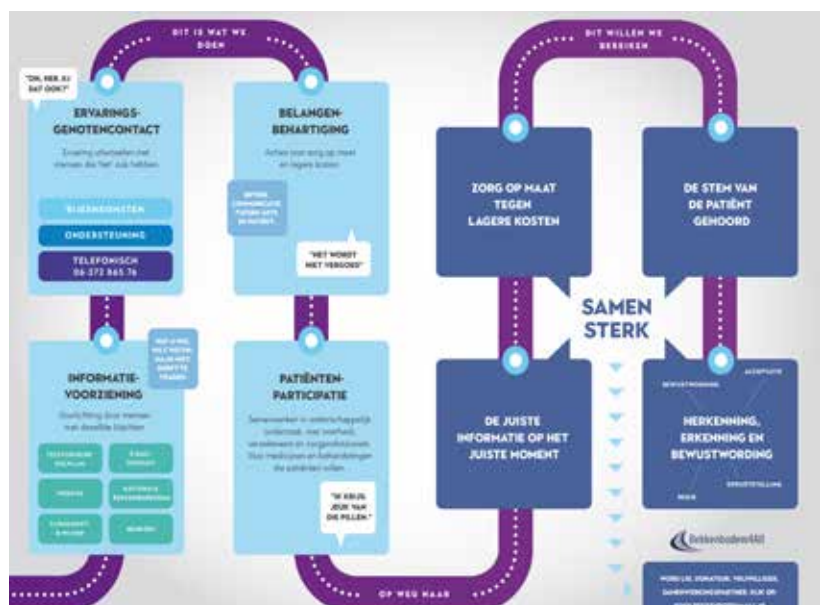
DIT IS WAT WE DOEN

"OH, HEB JIJ DAT OOK?"

ERVARINGS-GENOTENCONTACT

Ervaring uitwisselen met mensen die 'het' ook hebben.

BIJEENKOMSTEN

ONDERSTEUNING

TELEFONISCH 06-372 865 76

BELANGEN-BEHARTIGING

Acties voor zorg op maat en lagere kosten.

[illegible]

"HET WORDT NIET VERGOED"

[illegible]

INFORMATIE-VOORZIENING

Voorlichting door mensen met dezelfde klachten

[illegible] | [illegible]
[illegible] | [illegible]
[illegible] | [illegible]

PATIËNTEN-PARTICIPATIE

Samenwerken in wetenschappelijk onderzoek, met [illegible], verzekeraars en zorgprofessionals. Voor medicijnen en behandelingen die patiënten willen.

"IK KRIJG JEUK VAN DIE PILLEN."

OP WEG NAAR

DIT WILLEN WE BEREIKEN

ZORG OP MAAT TEGEN LAGERE KOSTEN

DE STEM VAN DE PATIËNT GEHOORD

SAMEN STERK

DE JUISTE INFORMATIE OP HET JUISTE MOMENT

BEWUSTWORDING

ACCEPTATIE

HERKENNING, ERKENNING EN BEWUSTWORDING

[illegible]

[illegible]

Bekkenbodem4All

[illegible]